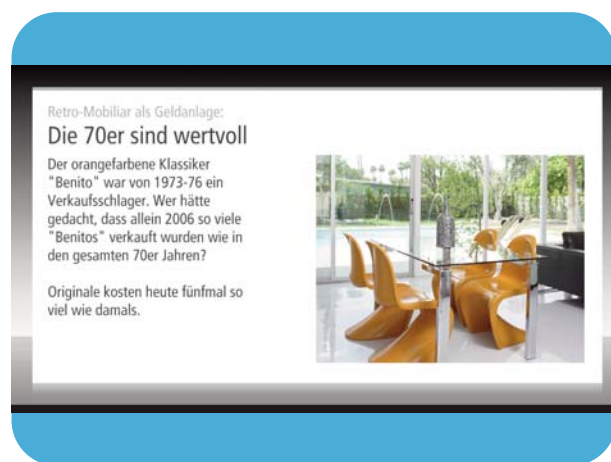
Retro-Mobiliar als Geldanlage:

Die 70er sind wertvoll

Der orangefarbene Klassiker "Benito" war von 1973-76 ein Verkaufsschlager. Wer hätte gedacht, dass allein 2006 so viele "Benitos" verkauft wurden wie in den gesamten 70er Jahren?

Originale kosten heute fünfmal so viel wie damals.